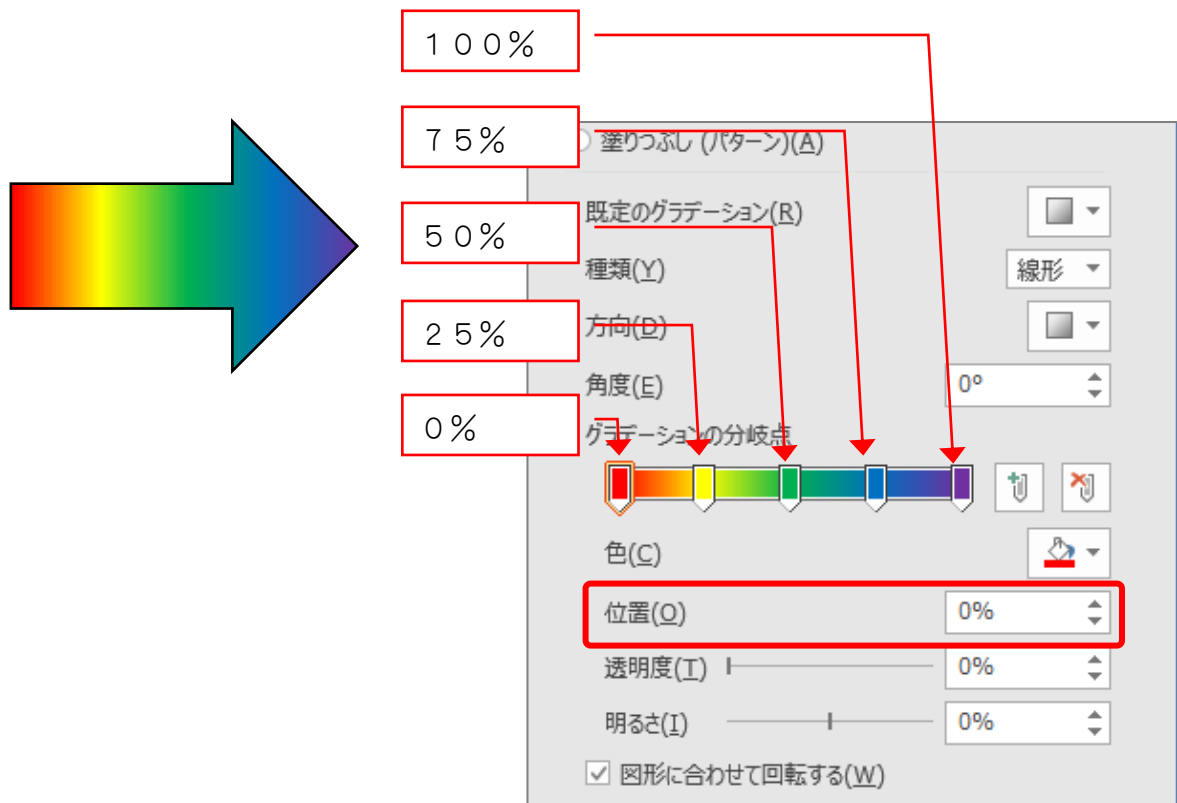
１００％

７５％

塗りつぶし (パターン)(A)

５０％

既定のグラデーション(R)

種類(Y) 線形

２５％

方向(D)

角度(E) 0°

０％

グラデーションの分岐点

色(C)

位置(O) 0%

透明度(T) 0%

明るさ(I) 0%

図形に合わせて回転する(W)